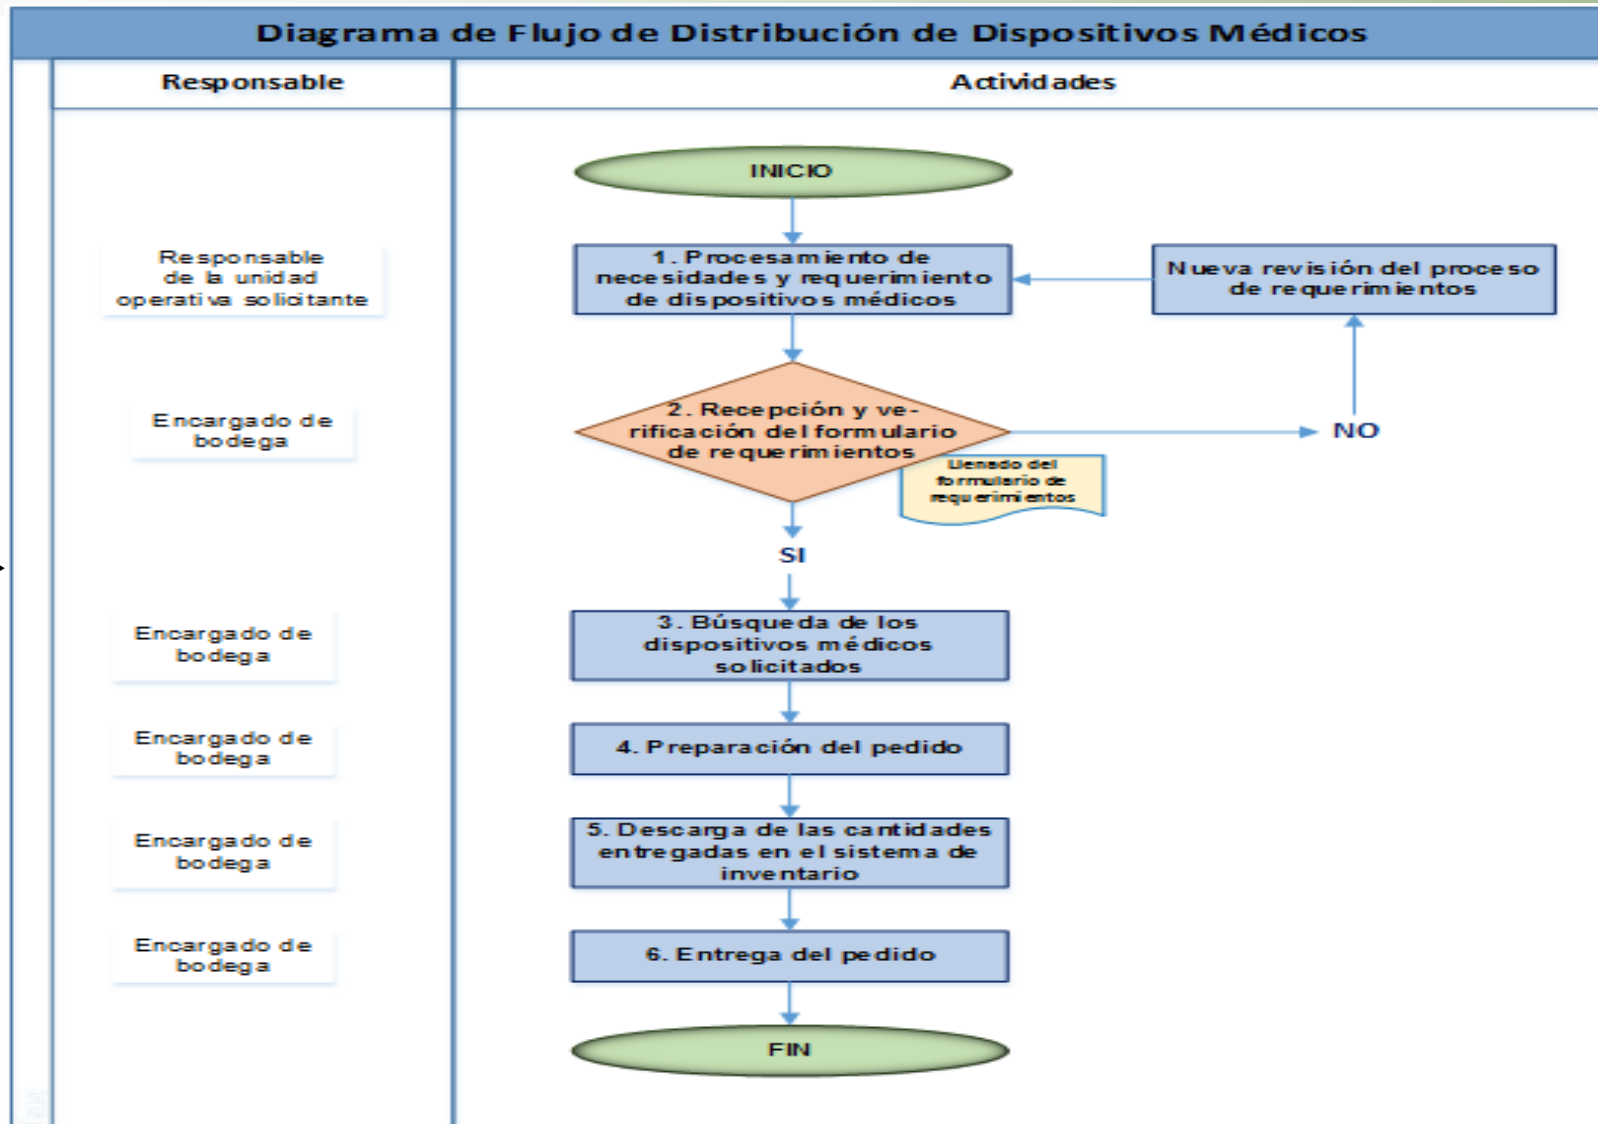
Diagrama de Flujo de Distribución de Dispositivos Médicos

| Responsable | Actividades |
|---|---|
| | INICIO |
| Responsable de la unidad operativa solicitante | 1. Procesamiento de necesidades y requerimiento de dispositivos médicos |
| Encargado de bodega | 2. Recepción y verificación del formulario de requerimientos |
| Encargado de bodega | 3. Búsqueda de los dispositivos médicos solicitados |
| Encargado de bodega | 4. Preparación del pedido |
| Encargado de bodega | 5. Descarga de las cantidades entregadas en el sistema de inventario |
| Encargado de bodega | 6. Entrega del pedido |
| | FIN |

Nueva revisión del proceso de requerimientos

NO

Llenado del formulario de requerimientos

SI